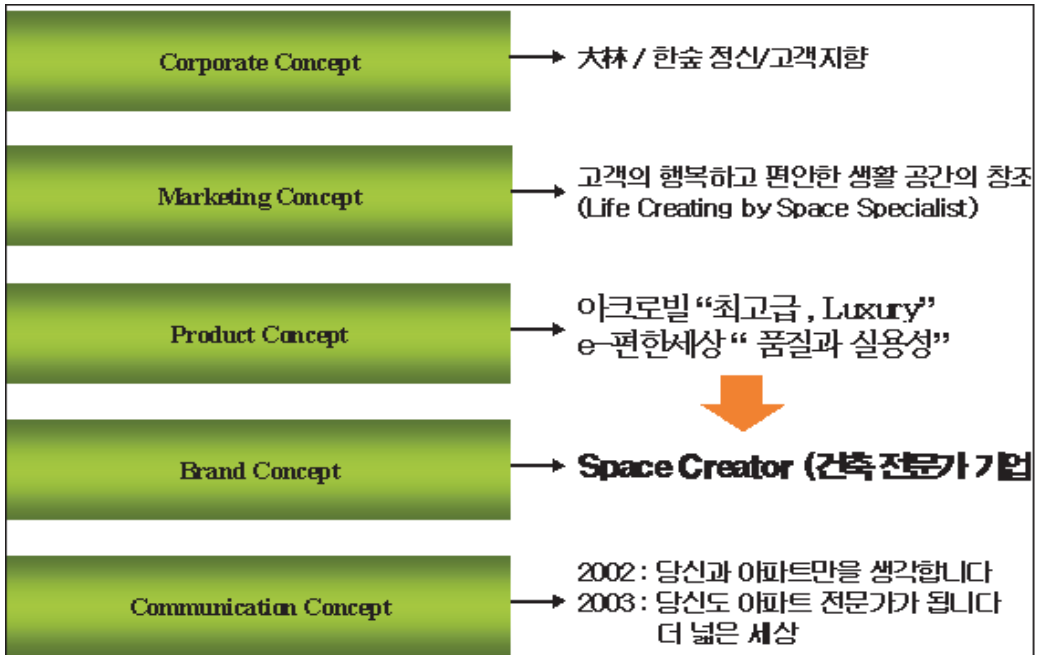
Corporate Concept

大林 / 한숲 정신/고객지향

Marketing Concept

고객의 행복하고 편안한 생활 공간의 창조
(Life Creating by Space Specialist)

Product Concept

아크로빌 "최고급 , Luxury"
e-편한세상 " 품질과 실용성"

Brand Concept

Space Creator (건축 전문가 기업

Communication Concept

2002 : 당신과 아파트만을 생각합니다
2003 : 당신도 아파트 전문가가 됩니다
더 넓은 세상